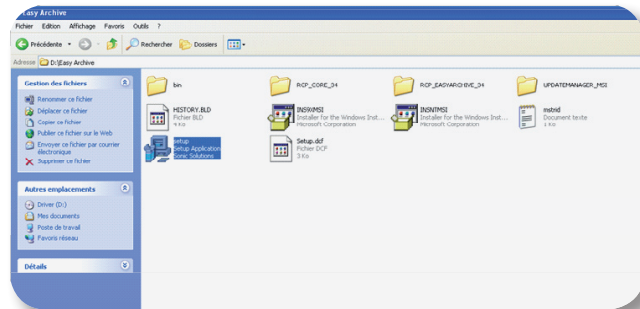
Easy Archive

Fichier Edition Affichage Favoris Outils ?

Précédente Rechercher Dossiers

Adresse D:\Easy Archive

Gestion des fichiers

Renommer ce fichier
Déplacer ce fichier
Copier ce fichier
Publier ce fichier sur le Web
Envoyer ce fichier par courrier électronique
Supprimer ce fichier

Autres emplacements

Driver (D:)
Mes documents
Poste de travail
Favoris réseau

Détails

bin

RCP_CORE_34

RCP_EASYARCHIVE_34

UPDATEMANAGER_MSI

HISTORY.BLD
Fichier BLD
4 Ko

INS9XMSI
Installer for the Windows Inst...
Microsoft Corporation

INSNTMSI
Installer for the Windows Inst...
Microsoft Corporation

mstrid
Document texte
1 Ko

setup
Setup Application
Sonic Solutions

Setup.dcf
Fichier DCF
3 Ko